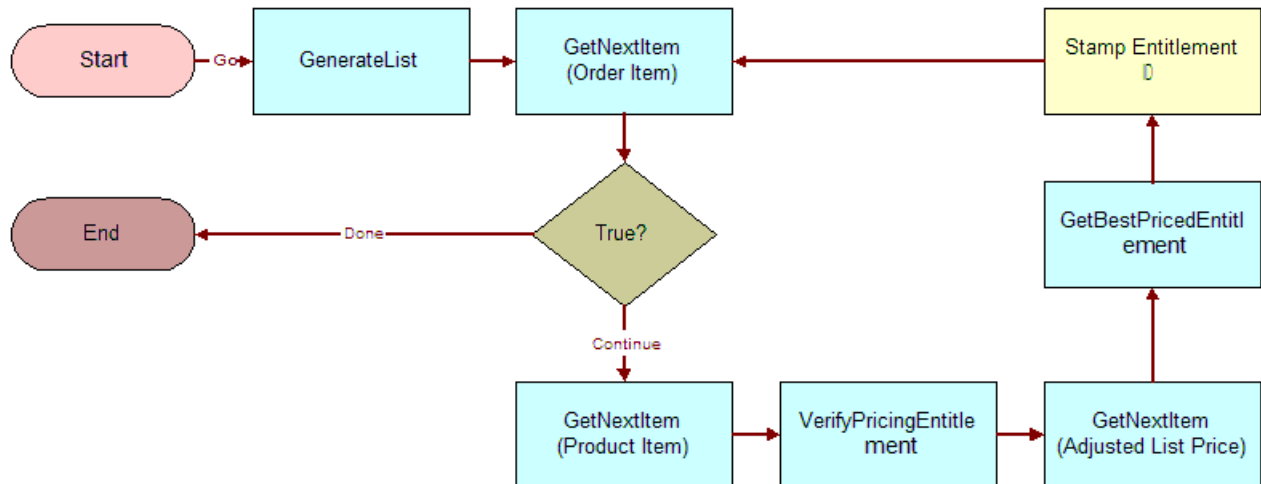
Start

Go

GenerateList

GetNextItem (Order Item)

Stamp Entitlement ID

End

Done

True?

GetBestPricedEntitlement

Continue

GetNextItem (Product Item)

VerifyPricingEntitlement

GetNextItem (Adjusted List Price)